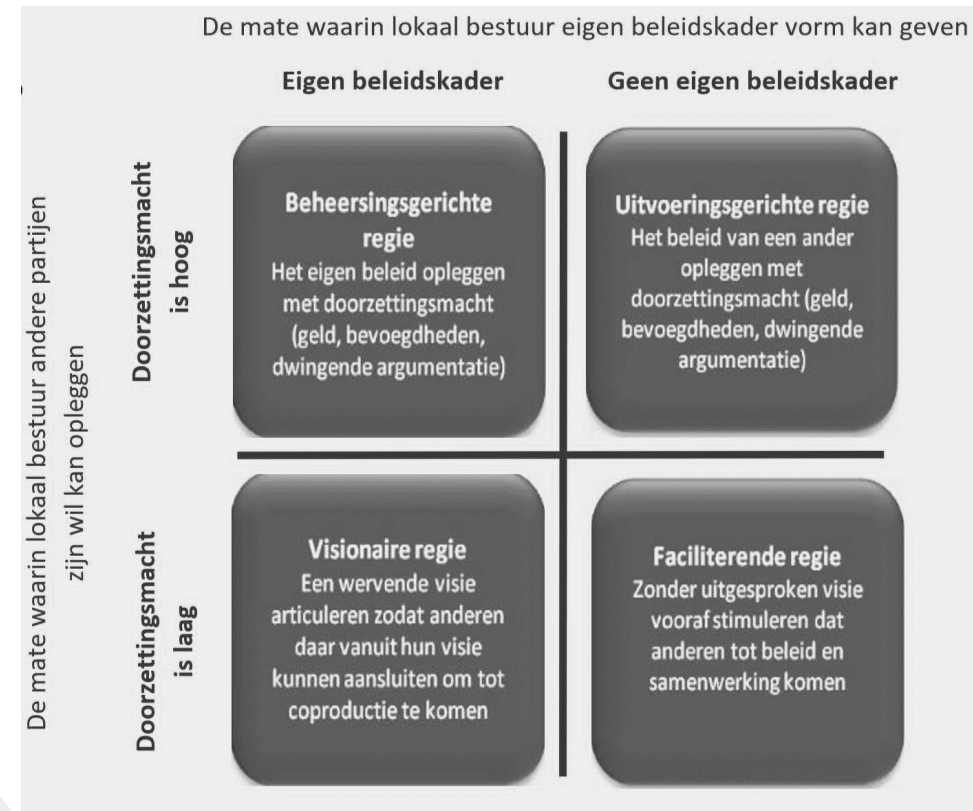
De mate waarin lokaal bestuur eigen beleidskader vorm kan geven

Eigen beleidskader

Geen eigen beleidskader

De mate waarin lokaal bestuur andere partijen zijn wil kan opleggen

Doorzettingsmacht is hoog

Beheersingsgerichte regie
Het eigen beleid opleggen met doorzettingsmacht (geld, bevoegdheden, dwingende argumentatie)

Uitvoeringsgerichte regie
Het beleid van een ander opleggen met doorzettingsmacht (geld, bevoegdheden, dwingende argumentatie)

Doorzettingsmacht is laag

Visionaire regie
Een wervende visie articuleren zodat anderen daar vanuit hun visie kunnen aansluiten om tot coproductie te komen

Faciliterende regie
Zonder uitgesproken visie vooraf stimuleren dat anderen tot beleid en samenwerking komen